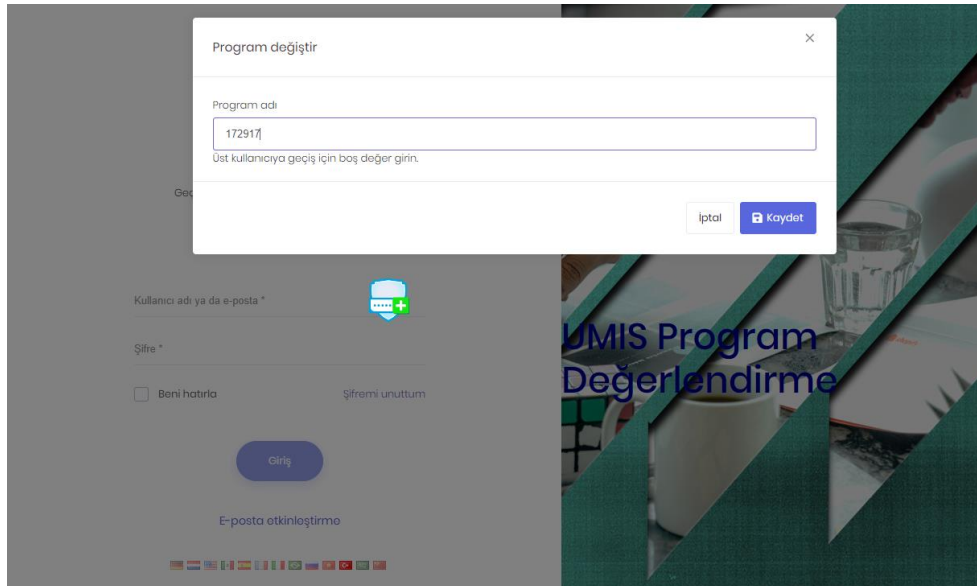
Program değiştir

×

Program adı

172917

Üst kullanıcıya geçiş için boş değer girin.

İptal

Kaydet

Gec

Kullanıcı adı ya da e-posta *

Şifre *

Beni hatırla

Şifremi unuttum

Giriş

E-posta etkinleştirme

UMIS Program Değerlendirme